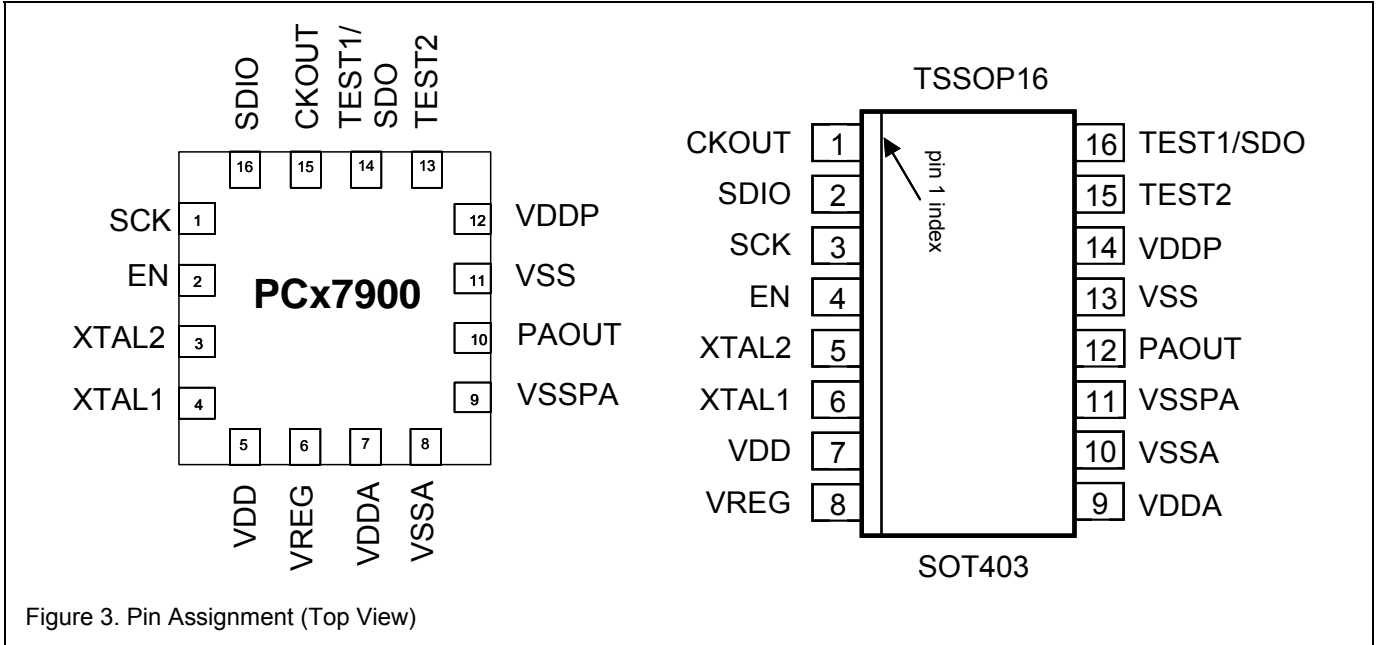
SDIO
CKOUT
TEST1/ SDO
TEST2
16
15
14
13
SCK
1
EN
2
XTAL2
3
XTAL1
4
12
VDDP
11
VSS
10
PAOUT
9
VSSPA
PCx7900
5
6
7
8
VDD
VREG
VDDA
VSSA

TSSOP16
CKOUT 1
SDIO 2
SCK 3
EN 4
XTAL2 5
XTAL1 6
VDD 7
VREG 8
pin 1 index
16 TEST1/SDO
15 TEST2
14 VDDP
13 VSS
12 PAOUT
11 VSSPA
10 VSSA
9 VDDA
SOT403

Figure 3. Pin Assignment (Top View)